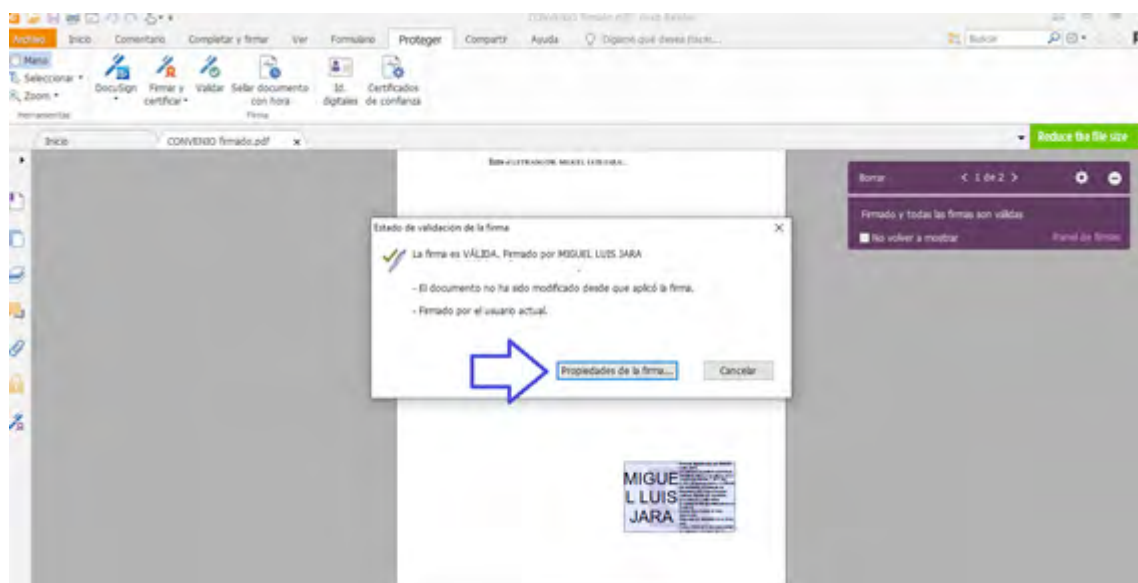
CONVENIO firmado.pdf - Foxit Reader

Archivo Inicio Comentario Completar y firmar Ver Formulario Proteger Compartir Ayuda Dígame qué desea hacer... Buscar

Mano Seleccionar Zoom Herramientas

DocuSign Firmar y certificar Validar Sellar documento con hora Firma

Id. digitales Certificados de confianza

Inicio CONVENIO firmado.pdf ×

Reduce the file size

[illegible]

Borrar < 1 de 2 >

Firmado y todas las firmas son válidas

No volver a mostrar Panel de firmas

Estado de validación de la firma ×

La firma es VÁLIDA, Firmado por MIGUEL LUIS JARA

- El documento no ha sido modificado desde que aplicó la firma.

- Firmado por el usuario actual.

Propiedades de la firma... Cancelar

MIGUEL LUIS JARA

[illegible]